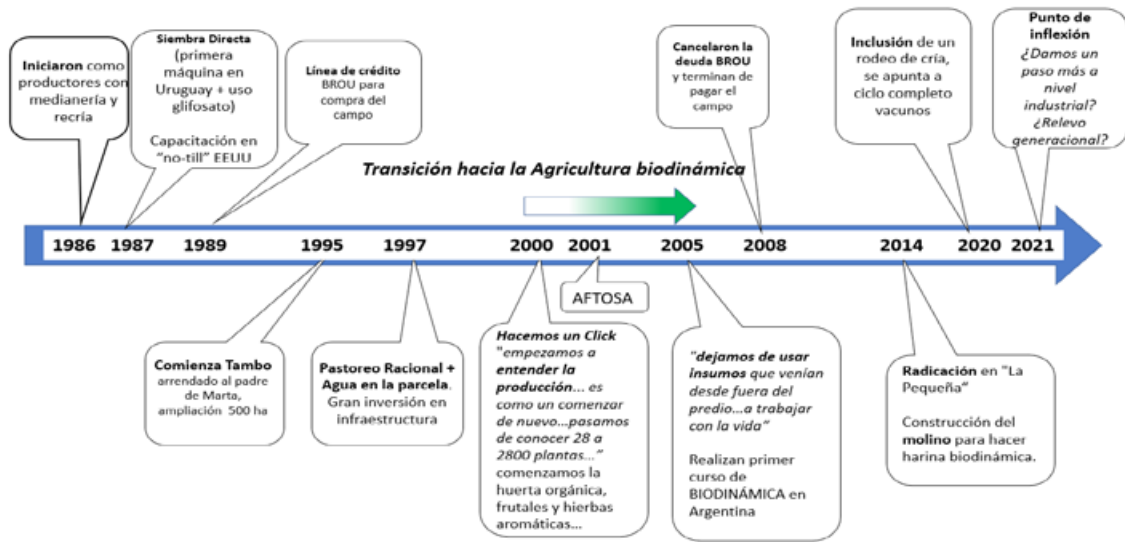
**Iniciaron** como productores con medianería y recría

**Siembra Directa** (primera máquina en Uruguay + uso glifosato)

Capacitación en "no-till" EEUU

**Línea de crédito** BROU para compra del campo

**Cancelaron la deuda BROU** y terminan de pagar el campo

**Inclusión** de un rodeo de cría, se apunta a ciclo completo vacunos

**Punto de inflexión** *¿Damos un paso más a nivel industrial? ¿Relevo generacional?*

*Transición hacia la Agricultura biodinámica*

1986 1987 1989 1995 1997 2000 2001 2005 2008 2014 2020 2021

AFTOSA

**Comienza Tambo** arrendado al padre de Marta, ampliación 500 ha

**Pastoreo Racional + Agua en la parcela**. Gran inversión en infraestructura

***Hacemos un Click*** *"empezamos a* ***entender la producción****... es como un comenzar de nuevo...pasamos de conocer 28 a 2800 plantas..."* comenzamos la huerta orgánica, frutales y hierbas aromáticas...

*"****dejamos de usar insumos*** *que venían desde fuera del predio...a trabajar con la vida"*

Realizan primer curso de BIODINÁMICA en Argentina

**Radicación** en "La Pequeña"

Construcción del **molino** para hacer harina biodinámica.